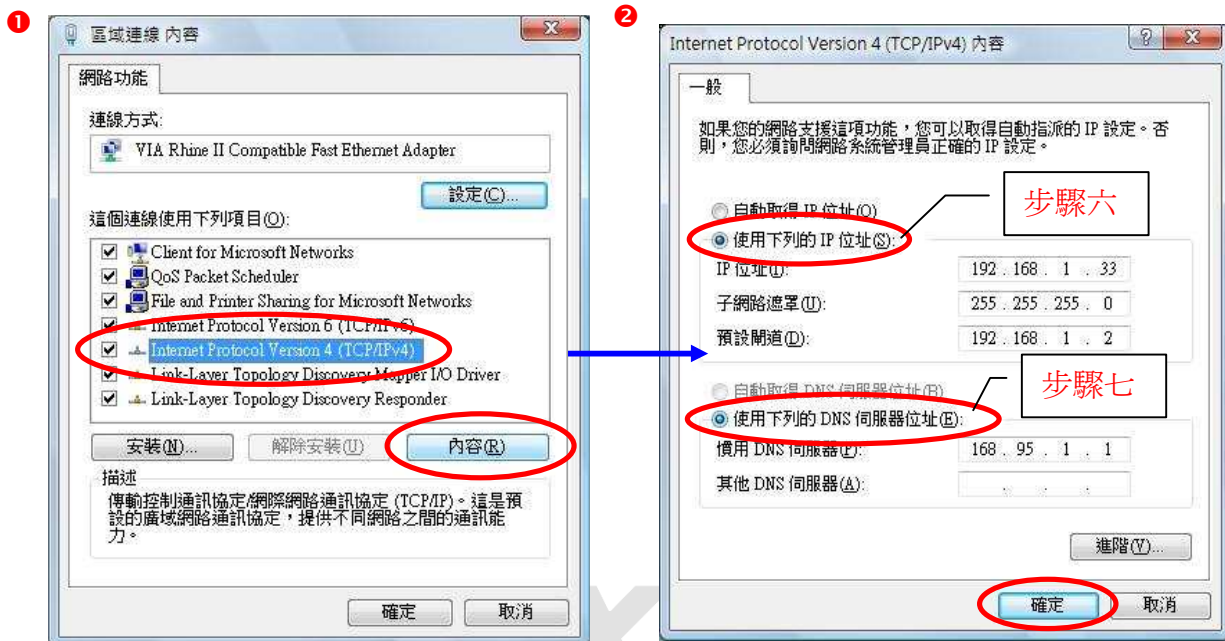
❶

區域連線 內容

網路功能

連線方式:

VIA Rhine II Compatible Fast Ethernet Adapter

設定(C)...

這個連線使用下列項目(O):

Client for Microsoft Networks
QoS Packet Scheduler
File and Printer Sharing for Microsoft Networks
Internet Protocol Version 6 (TCP/IPv6)
Internet Protocol Version 4 (TCP/IPv4)
Link-Layer Topology Discovery Mapper I/O Driver
Link-Layer Topology Discovery Responder

安裝(N)... 解除安裝(U) 內容(R)

描述

傳輸控制通訊協定/網際網路通訊協定 (TCP/IP)。這是預設的廣域網路通訊協定,提供不同網路之間的通訊能力。

確定 取消

❷

Internet Protocol Version 4 (TCP/IPv4) 內容

一般

如果您的網路支援這項功能,您可以取得自動指派的 IP 設定。否則,您必須詢問網路系統管理員正確的 IP 設定。

自動取得 IP 位址(O)
使用下列的 IP 位址(S):

步驟六

IP 位址(I): 192 . 168 . 1 . 33
子網路遮罩(U): 255 . 255 . 255 . 0
預設閘道(D): 192 . 168 . 1 . 2

自動取得 DNS 伺服器位址(B)
使用下列的 DNS 伺服器位址(E):

步驟七

慣用 DNS 伺服器(P): 168 . 95 . 1 . 1
其他 DNS 伺服器(A): . . .

進階(V)...

確定 取消